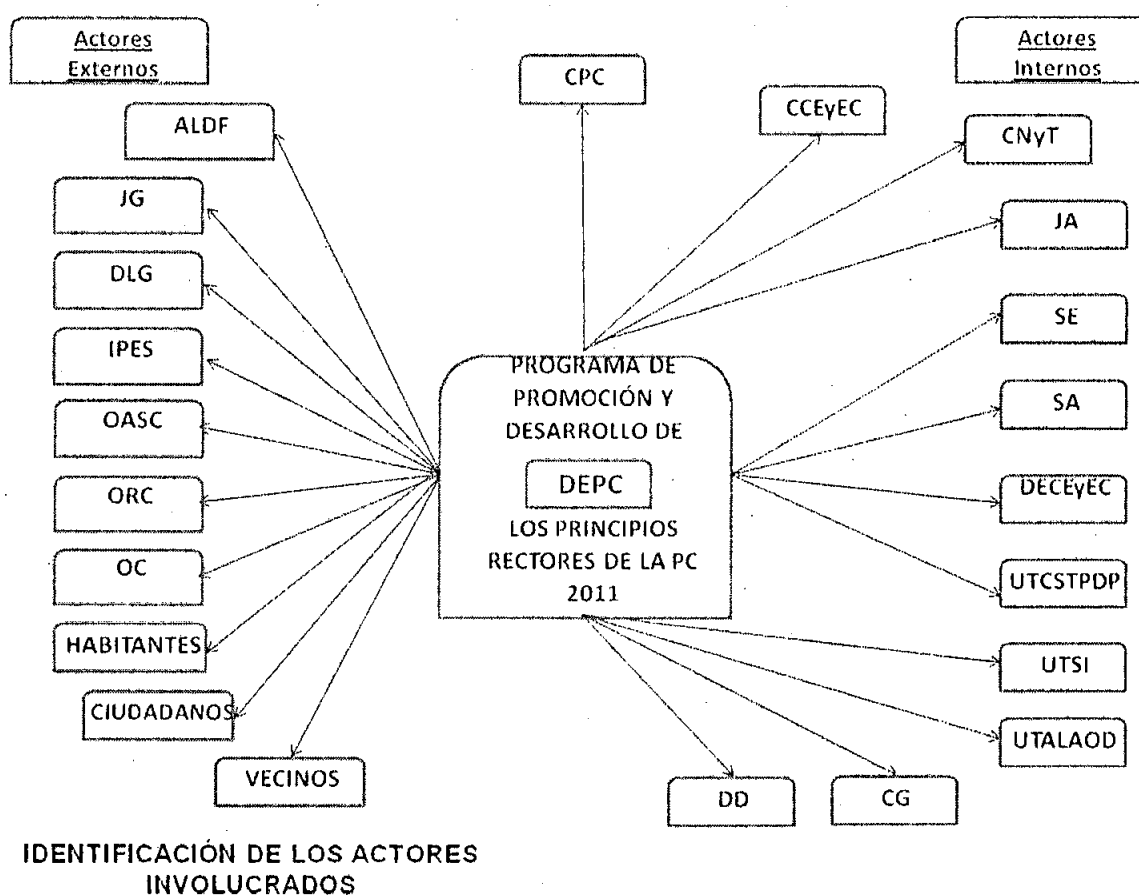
Actores Externos

CPC

CCEyEC

Actores Internos

ALDF

CNyT

JG

JA

DLG

SE

IPES

PROGRAMA DE PROMOCIÓN Y DESARROLLO DE

DEPC

LOS PRINCIPIOS RECTORES DE LA PC 2011

SA

OASC

DECEyEC

ORC

OC

UTCSTPDP

HABITANTES

UTSI

CIUDADANOS

UTALAOD

VECINOS

DD

CG

IDENTIFICACIÓN DE LOS ACTORES INVOLUCRADOS